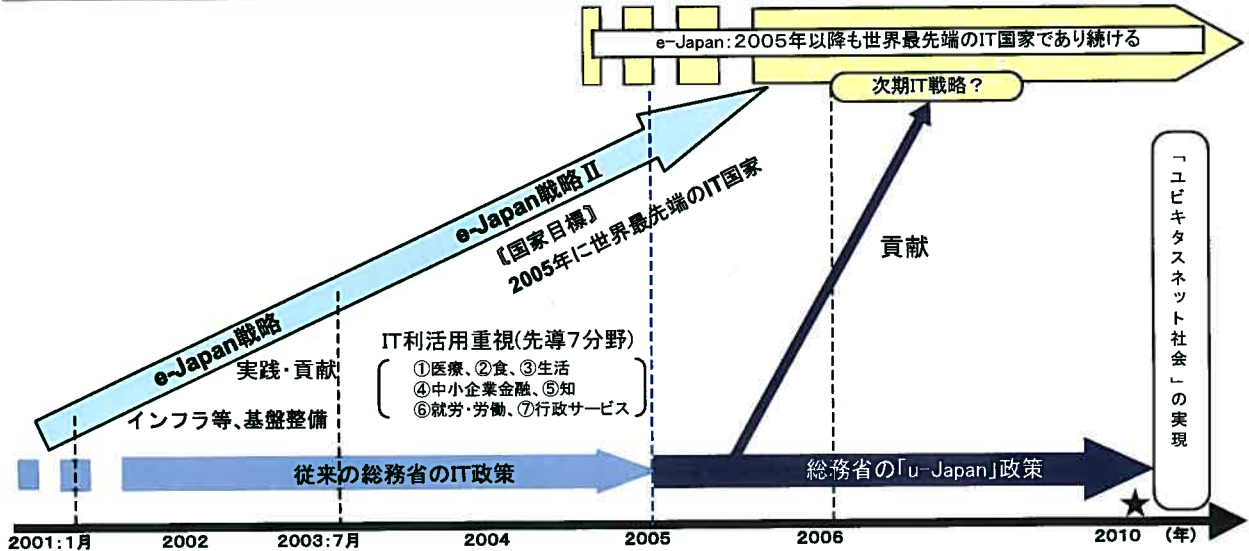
e-Japan：2005年以降も世界最先端のIT国家であり続ける

次期IT戦略？

e-Japan戦略Ⅱ

『国家目標』
2005年に世界最先端のIT国家

貢献

「ユビキタスネット社会」の実現

e-Japan戦略

実践・貢献

インフラ等、基盤整備

IT利活用重視(先導7分野)
①医療、②食、③生活
④中小企業金融、⑤知
⑥就労・労働、⑦行政サービス

従来の総務省のIT政策

総務省の「u-Japan」政策

2001：1月 2002 2003：7月 2004 2005 2006 2010 (年)